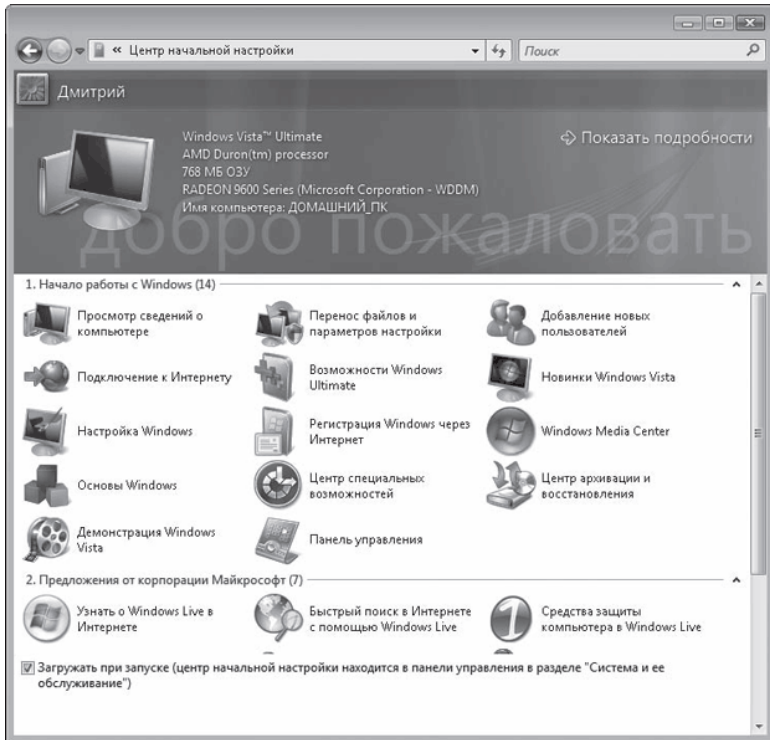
« Центр начальной настройки

Поиск

Дмитрий

Windows Vista™ Ultimate
AMD Duron(tm) processor
768 МБ ОЗУ
RADEON 9600 Series (Microsoft Corporation - WDDM)
Имя компьютера: ДОМАШНИЙ_ПК

Показать подробности

добро пожаловать

1. Начало работы с Windows (14)

Просмотр сведений о компьютере

Перенос файлов и параметров настройки

Добавление новых пользователей

Подключение к Интернету

Возможности Windows Ultimate

Новинки Windows Vista

Настройка Windows

Регистрация Windows через Интернет

Windows Media Center

Основы Windows

Центр специальных возможностей

Центр архивации и восстановления

Демонстрация Windows Vista

Панель управления

2. Предложения от корпорации Майкрософт (7)

Узнать о Windows Live в Интернете

Быстрый поиск в Интернете с помощью Windows Live

Средства защиты компьютера в Windows Live

Загружать при запуске (центр начальной настройки находится в панели управления в разделе "Система и ее обслуживание")